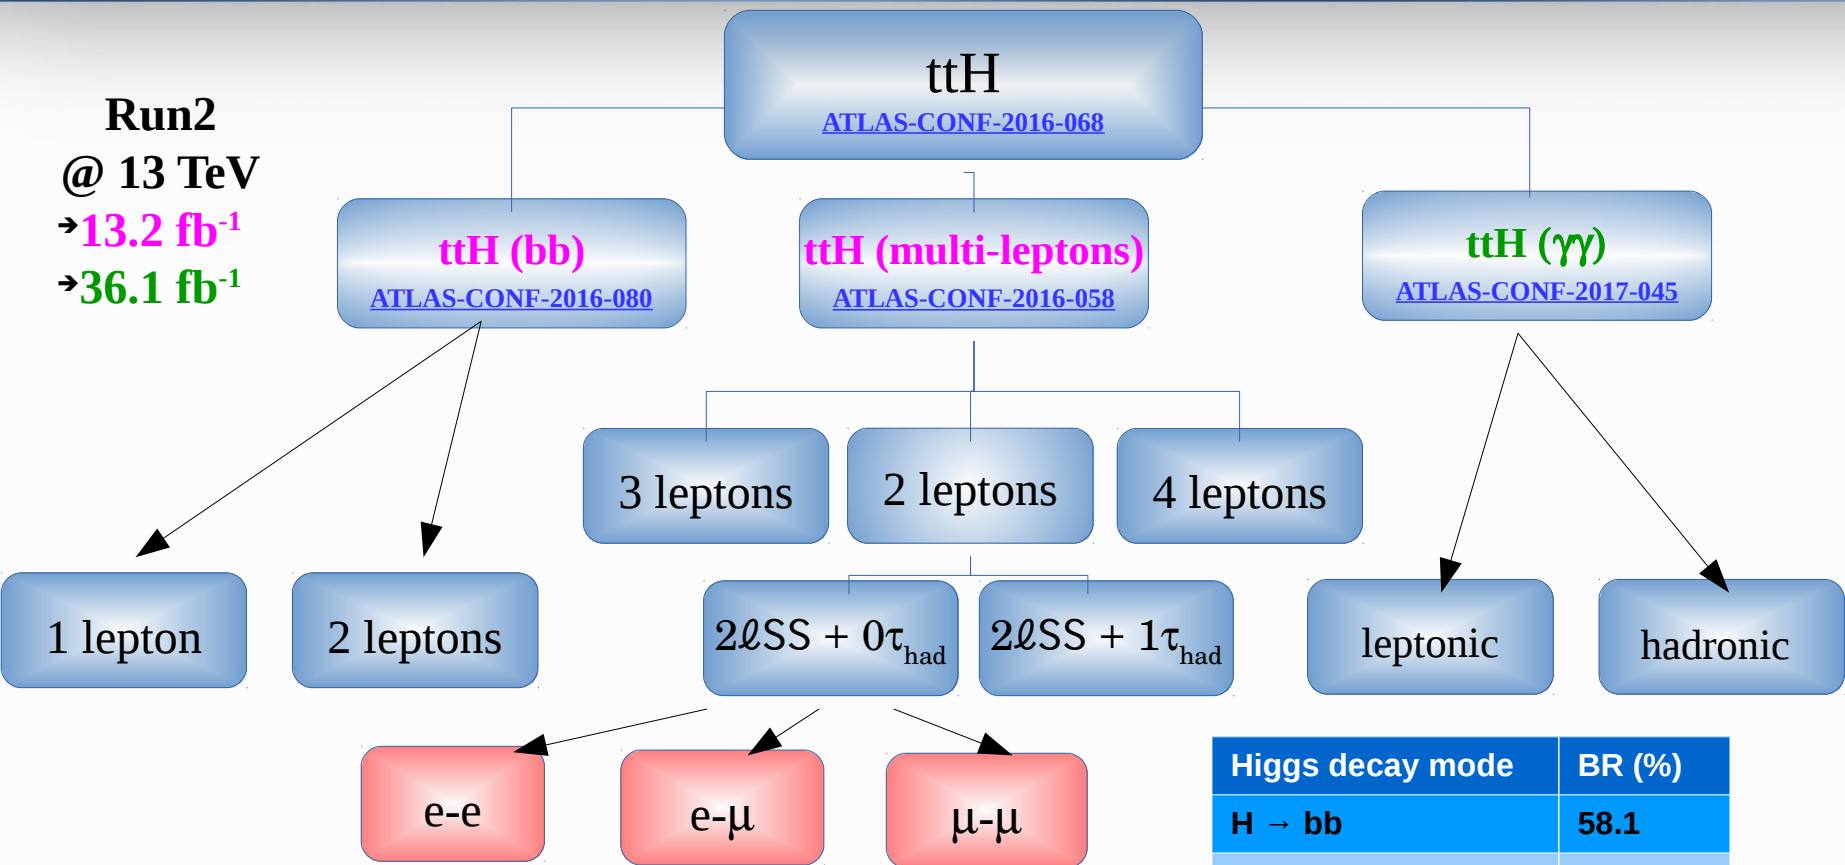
ttH
ATLAS-CONF-2016-068

Run2
@ 13 TeV
➔13.2 fb$^{-1}$
➔36.1 fb$^{-1}$

ttH (bb)
ATLAS-CONF-2016-080

ttH (multi-leptons)
ATLAS-CONF-2016-058

ttH (γγ)
ATLAS-CONF-2017-045

3 leptons

2 leptons

4 leptons

1 lepton

2 leptons

$2\ell SS + 0\tau_{had}$

$2\ell SS + 1\tau_{had}$

leptonic

hadronic

e-e

e-μ

μ-μ

| Higgs decay mode | BR (%) |
|---|---|
| H → bb | 58.1 |